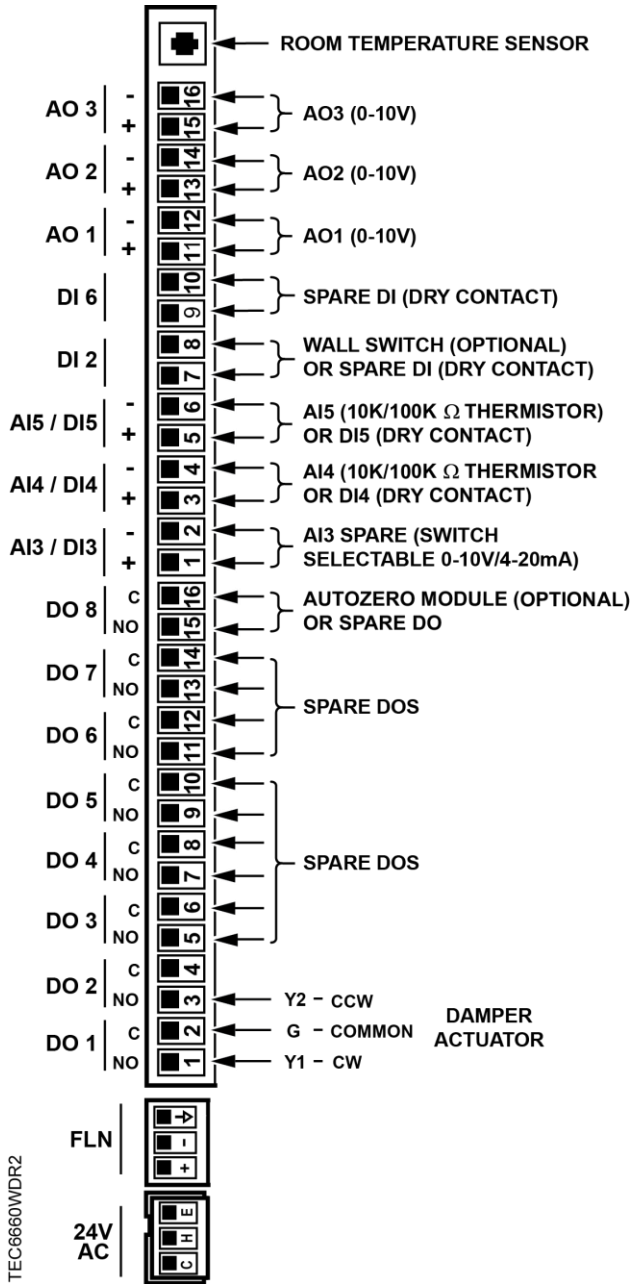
ROOM TEMPERATURE SENSOR

AO 3 - + 16 15 AO3 (0-10V)

AO 2 - + 14 13 AO2 (0-10V)

AO 1 - + 12 11 AO1 (0-10V)

DI 6 10 9 SPARE DI (DRY CONTACT)

DI 2 8 7 WALL SWITCH (OPTIONAL) OR SPARE DI (DRY CONTACT)

AI5 / DI5 - + 6 5 AI5 (10K/100K $\Omega$ THERMISTOR) OR DI5 (DRY CONTACT)

AI4 / DI4 - + 4 3 AI4 (10K/100K $\Omega$ THERMISTOR OR DI4 (DRY CONTACT)

AI3 / DI3 - + 2 1 AI3 SPARE (SWITCH SELECTABLE 0-10V/4-20mA)

DO 8 C NO 16 15 AUTOZERO MODULE (OPTIONAL) OR SPARE DO

DO 7 C NO 14 13

DO 6 C NO 12 11

SPARE DOS

DO 5 C NO 10 9

DO 4 C NO 8 7

DO 3 C NO 6 5

SPARE DOS

DO 2 C NO 4 3 Y2 - CCW

DO 1 C NO 2 1 G - COMMON Y1 - CW

DAMPER ACTUATOR

FLN - +

24V AC E H C

TEC6660WDR2